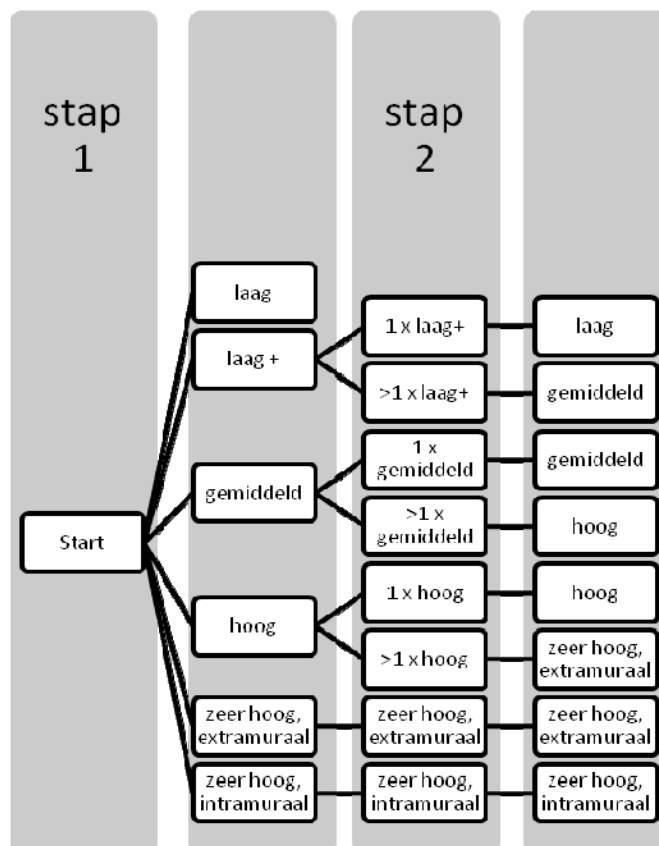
stap 1

stap 2

Start

laag

laag +

gemiddeld

hoog

zeer hoog, extramuraal

zeer hoog, intramuraal

1 x laag+

>1 x laag+

1 x gemiddeld

>1 x gemiddeld

1 x hoog

>1 x hoog

zeer hoog, extramuraal

zeer hoog, intramuraal

laag

gemiddeld

gemiddeld

hoog

hoog

zeer hoog, extramuraal

zeer hoog, extramuraal

zeer hoog, intramuraal